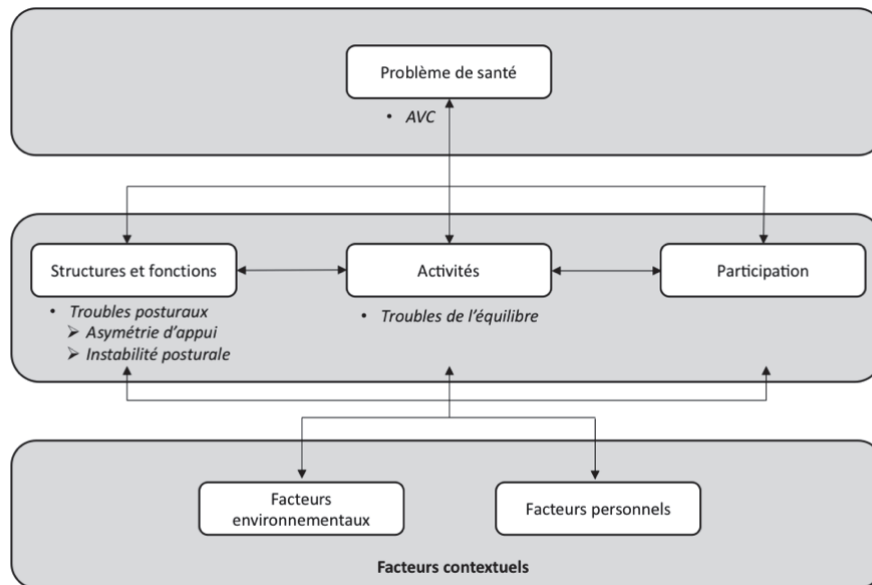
Problème de santé

• AVC

Structures et fonctions

• Troubles posturaux
➢ Asymétrie d'appui
➢ Instabilité posturale

Activités

• Troubles de l'équilibre

Participation

Facteurs environnementaux

Facteurs personnels

Facteurs contextuels